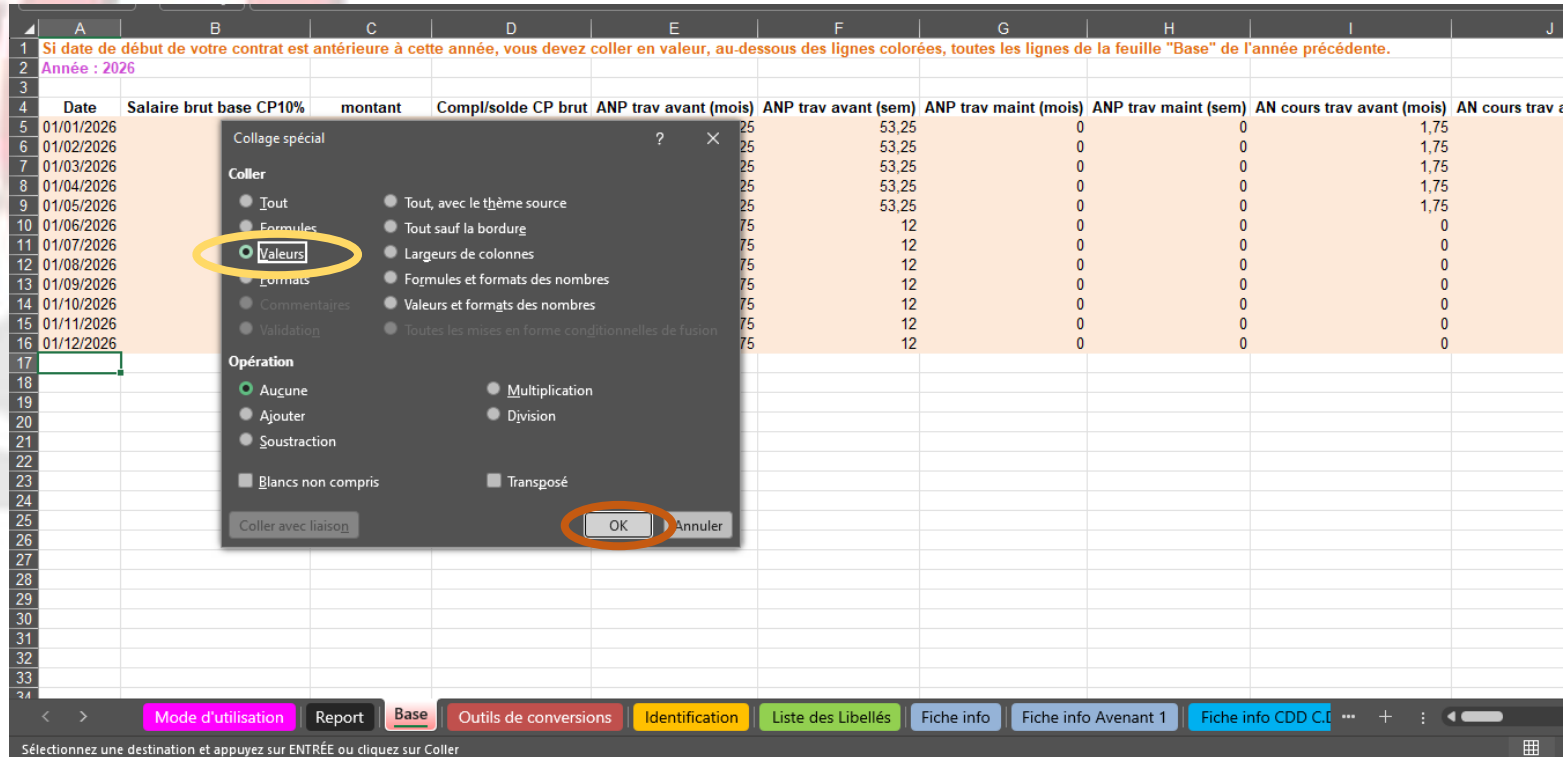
| | A | B | C | D | E | F | G | H | I | J |
|---|---|---|---|---|---|---|---|---|---|---|
| 1 | Si date de début de votre contrat est antérieure à cette année, vous devez coller en valeur, au-dessous des lignes colorées, toutes les lignes de la feuille "Base" de l'année précédente. | | | | | | | | | |
| 2 | Année : 2026 | | | | | | | | | |
| 3 | | | | | | | | | | |
| 4 | Date | Salaire brut base CP10% | montant | Compl/solde CP brut | ANP trav avant (mois) | ANP trav avant (sem) | ANP trav maint (mois) | ANP trav maint (sem) | AN cours trav avant (mois) | AN cours trav a |
| 5 | 01/01/2026 | | | | 25 | 53,25 | 0 | 0 | 1,75 | |
| 6 | 01/02/2026 | | | | 25 | 53,25 | 0 | 0 | 1,75 | |
| 7 | 01/03/2026 | | | | 25 | 53,25 | 0 | 0 | 1,75 | |
| 8 | 01/04/2026 | | | | 25 | 53,25 | 0 | 0 | 1,75 | |
| 9 | 01/05/2026 | | | | 25 | 53,25 | 0 | 0 | 1,75 | |
| 10 | 01/06/2026 | | | | 75 | 12 | 0 | 0 | 0 | |
| 11 | 01/07/2026 | | | | 75 | 12 | 0 | 0 | 0 | |
| 12 | 01/08/2026 | | | | 75 | 12 | 0 | 0 | 0 | |
| 13 | 01/09/2026 | | | | 75 | 12 | 0 | 0 | 0 | |
| 14 | 01/10/2026 | | | | 75 | 12 | 0 | 0 | 0 | |
| 15 | 01/11/2026 | | | | 75 | 12 | 0 | 0 | 0 | |
| 16 | 01/12/2026 | | | | 75 | 12 | 0 | 0 | 0 | |

17 18 19 20 21 22 23 24 25 26 27 28 29 30 31 32 33

Collage spécial ? ✕

Coller
Tout
Formules
Valeurs
Formats
Commentaires
Validation
Tout, avec le thème source
Tout sauf la bordure
Largeurs de colonnes
Formules et formats des nombres
Valeurs et formats des nombres
Toutes les mises en forme conditionnelles de fusion

Opération
Aucune
Ajouter
Soustraction
Multiplication
Division

Blancs non compris
Transposé

Coller avec liaison
OK
Annuler

Mode d'utilisation | Report | Base | Outils de conversions | Identification | Liste des Libellés | Fiche info | Fiche info Avenant 1 | Fiche info CDD C.D

Sélectionnez une destination et appuyez sur ENTRÉE ou cliquez sur Coller